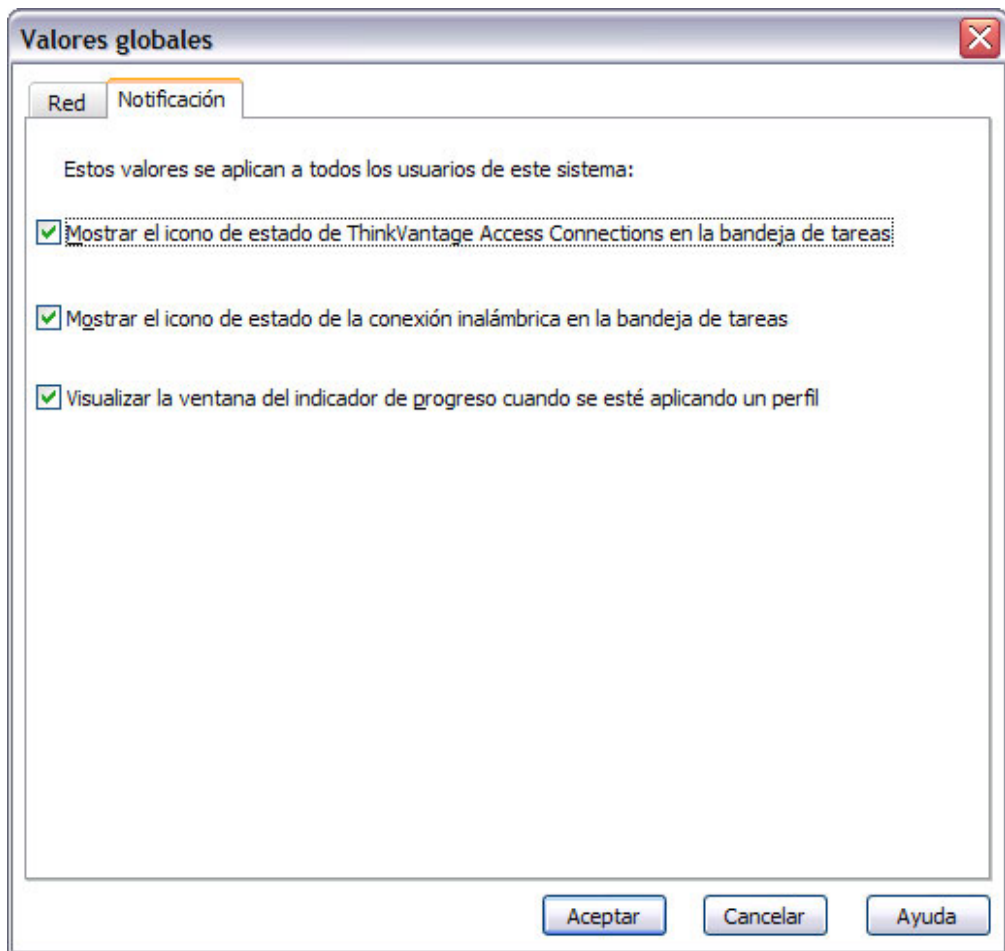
Valores globales

Red | Notificación

Estos valores se aplican a todos los usuarios de este sistema:

Mostrar el icono de estado de ThinkVantage Access Connections en la bandeja de tareas

Mostrar el icono de estado de la conexión inalámbrica en la bandeja de tareas

Visualizar la ventana del indicador de progreso cuando se esté aplicando un perfil

Aceptar | Cancelar | Ayuda